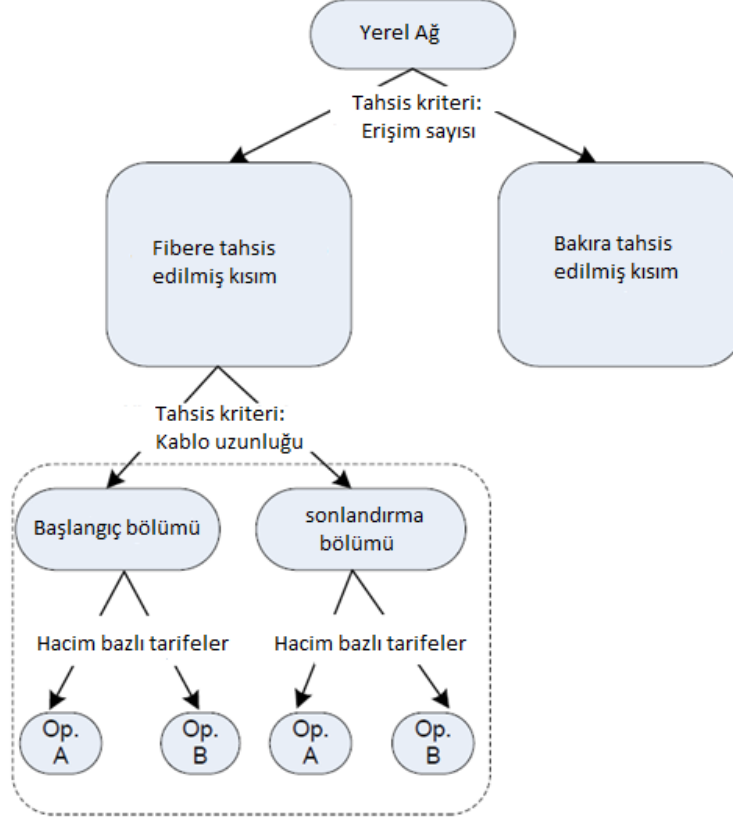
Yerel Ağ

Tahsis kriteri:
Erişim sayısı

Fibere tahsis edilmiş kısım

Bakıra tahsis edilmiş kısım

Tahsis kriteri:
Kablo uzunluğu

Başlangıç bölümü

sonlandırma bölümü

Hacim bazlı tarifeler

Hacim bazlı tarifeler

Op. A

Op. B

Op. A

Op. B